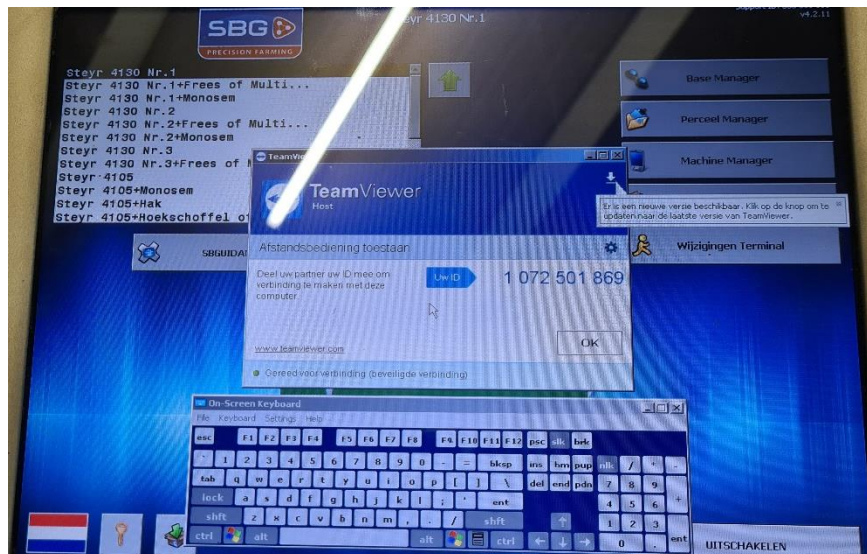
SBG
PRECISION FARMING

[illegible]eyr 4130 Nr.1

v4.2.11

Steyr 4130 Nr.1
Steyr 4130 Nr.1+Frees of Multi...
Steyr 4130 Nr.1+Monosem
Steyr 4130 Nr.2
Steyr 4130 Nr.2+Frees of Multi...
Steyr 4130 Nr.2+Monosem
Steyr 4130 Nr.3
Steyr 4130 Nr.3+Frees of M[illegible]
Steyr 4105
Steyr 4105+Monosem
Steyr 4105+Hak
Steyr 4105+Hoekschoffel o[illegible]

Base Manager
Perceel Manager
Machine Manager
Wijzigingen Terminal

SBGUIDA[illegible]

TeamViewer
TeamViewer
Host

Er is een nieuwe versie beschikbaar. Klik op de knop om te updaten naar de laatste versie van TeamViewer.

Afstandsbediening toestaan

Deel uw partner uw ID mee om verbinding te maken met deze computer.

Uw ID
1 072 501 869

www.teamviewer.com

OK

Gereed voor verbinding (beveiligde verbinding)

On-Screen Keyboard
File Keyboard Settings Help

esc F1 F2 F3 F4 F5 F6 F7 F8 F9 F10 F11 F12 psc slk brk
` 1 2 3 4 5 6 7 8 9 0 - = bksp ins hm pup nlk / * -
tab q w e r t y u i o p [ ] \ del end pdn 7 8 9
lock a s d f g h j k l ; ' ent 4 5 6 +
shft z x c v b n m , . / shft 1 2 3
ctrl alt alt ctrl 0 . ent

UITSCHAKELEN